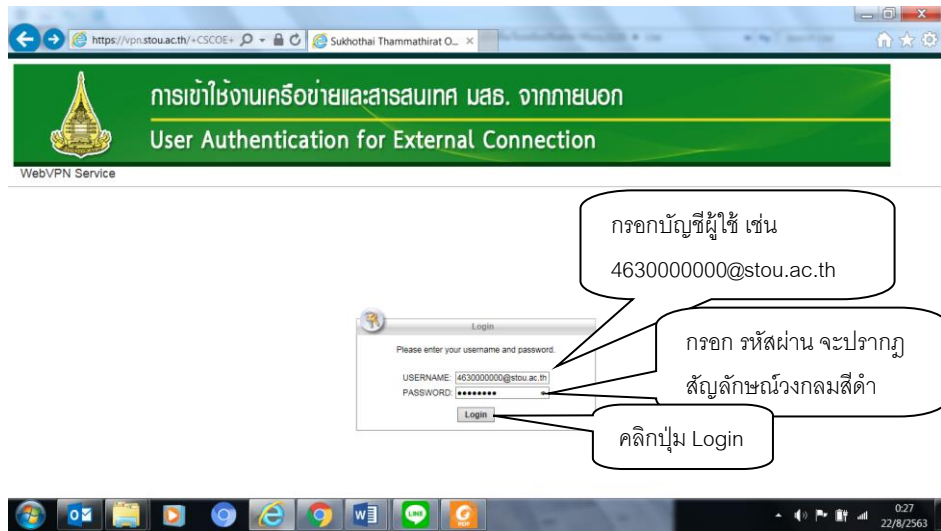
https://vpn.stou.ac.th/+CSCOE+

Sukhothai Thammathirat O...

การเข้าใช้งานเครือข่ายและสารสนเทศ มสธ. จากภายนอก

User Authentication for External Connection

WebVPN Service

กรอกบัญชีผู้ใช้ เช่น 4630000000@stou.ac.th

Login

Please enter your username and password.

USERNAME: 4630000000@stou.ac.th

PASSWORD: ••••••••

Login

กรอก รหัสผ่าน จะปรากฏสัญลักษณ์วงกลมสีดำ

คลิกปุ่ม Login

0:27
22/8/2563